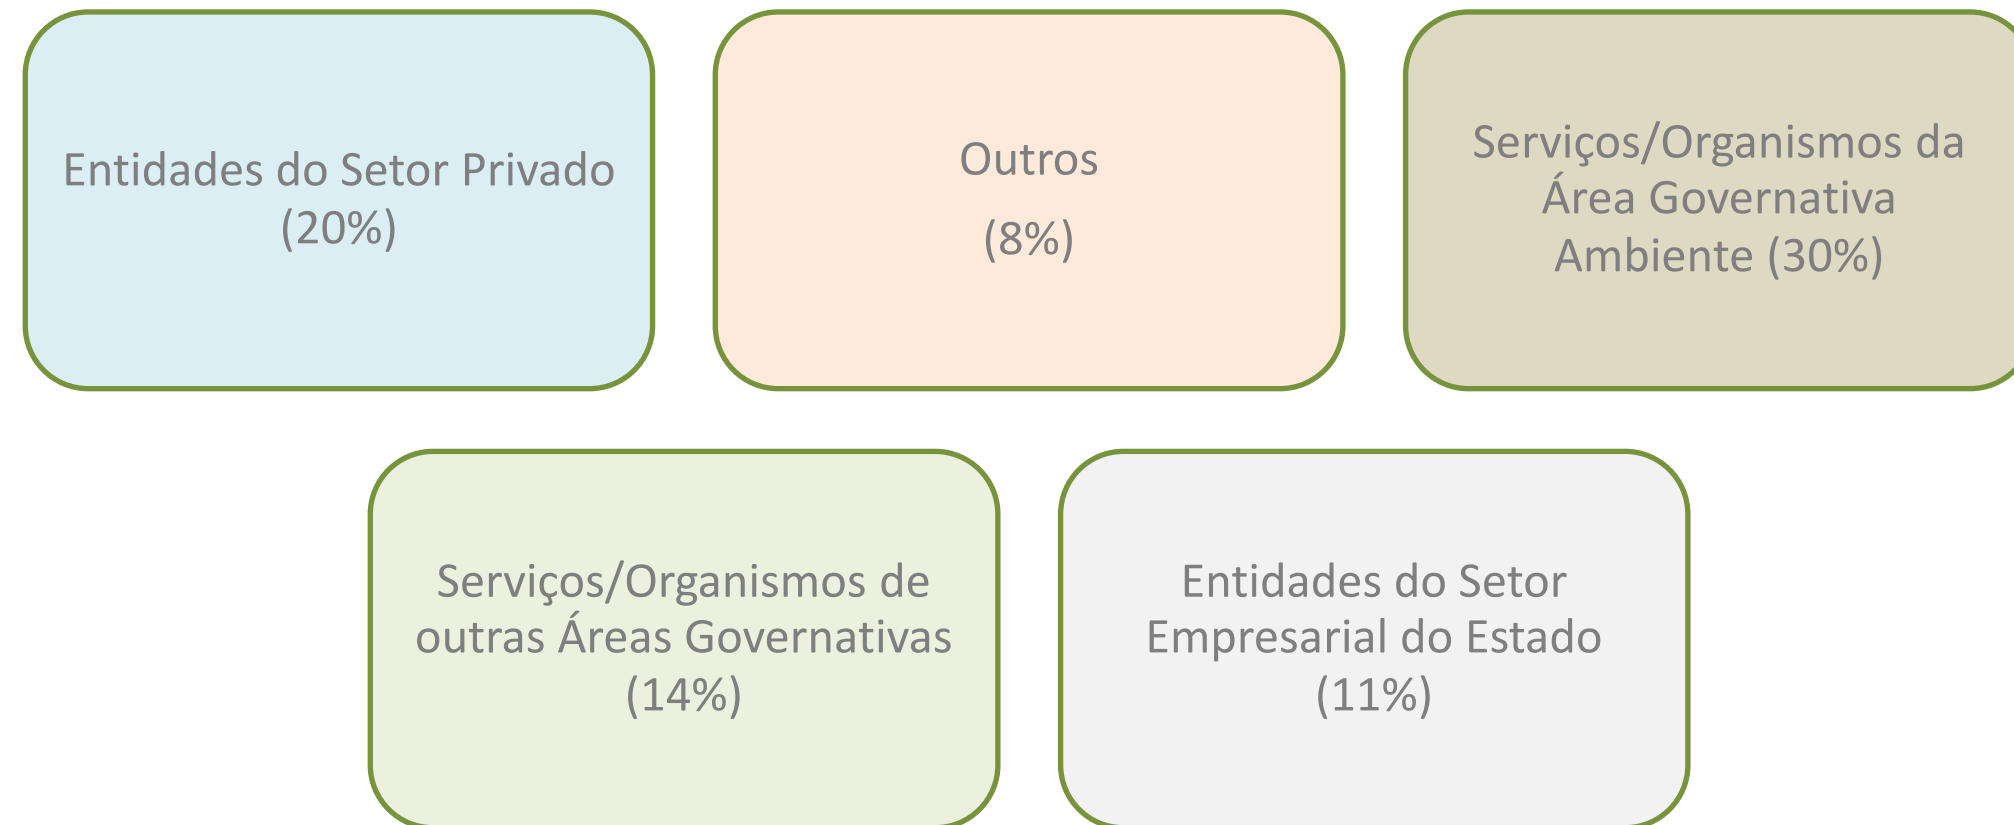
Entidades do Setor Privado (20%)

Outros

(8%)

Serviços/Organismos da Área Governativa Ambiente (30%)

Serviços/Organismos de outras Áreas Governativas (14%)

Entidades do Setor Empresarial do Estado (11%)